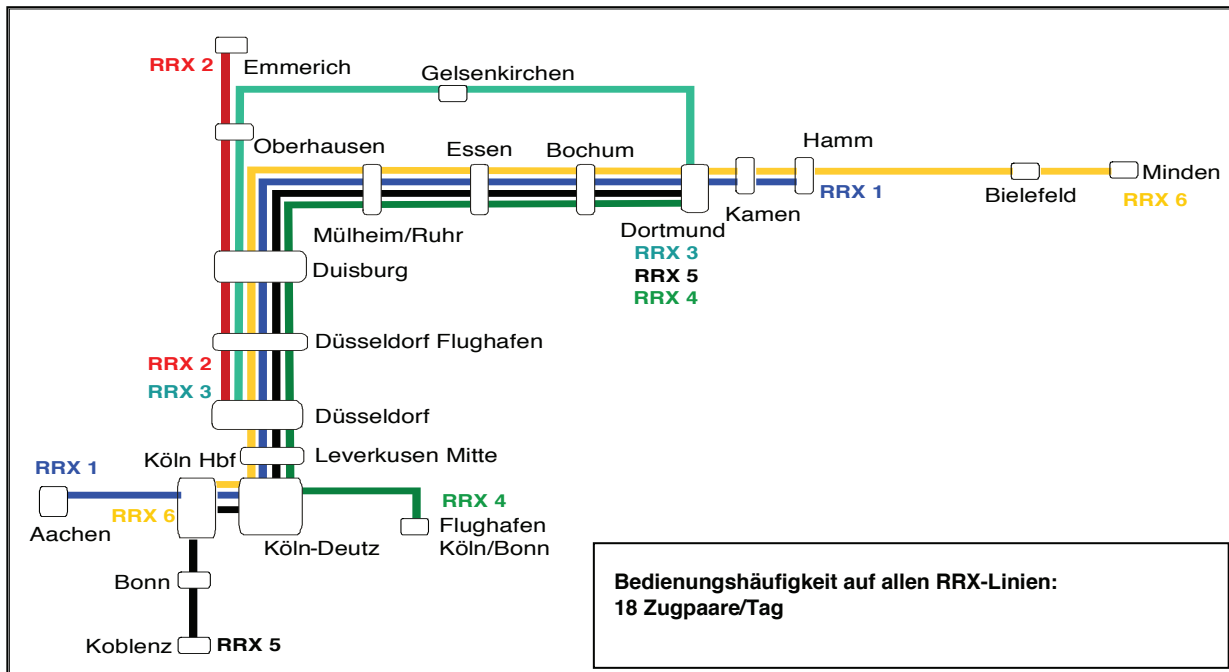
RRX 2
Emmerich
Gelsenkirchen
Oberhausen
Essen
Bochum
Hamm
Minden
RRX 1
Bielefeld
RRX 6
Kamen
Dortmund
Mülheim/Ruhr
RRX 3
RRX 5
RRX 4
Duisburg
Düsseldorf Flughafen
RRX 2
RRX 3
Düsseldorf
Leverkusen Mitte
RRX 1
Köln Hbf
RRX 4
RRX 6
Aachen
Flughafen Köln/Bonn
Köln-Deutz
Bonn
Koblenz
RRX 5

Bedienungshäufigkeit auf allen RRX-Linien:
18 Zugpaare/Tag